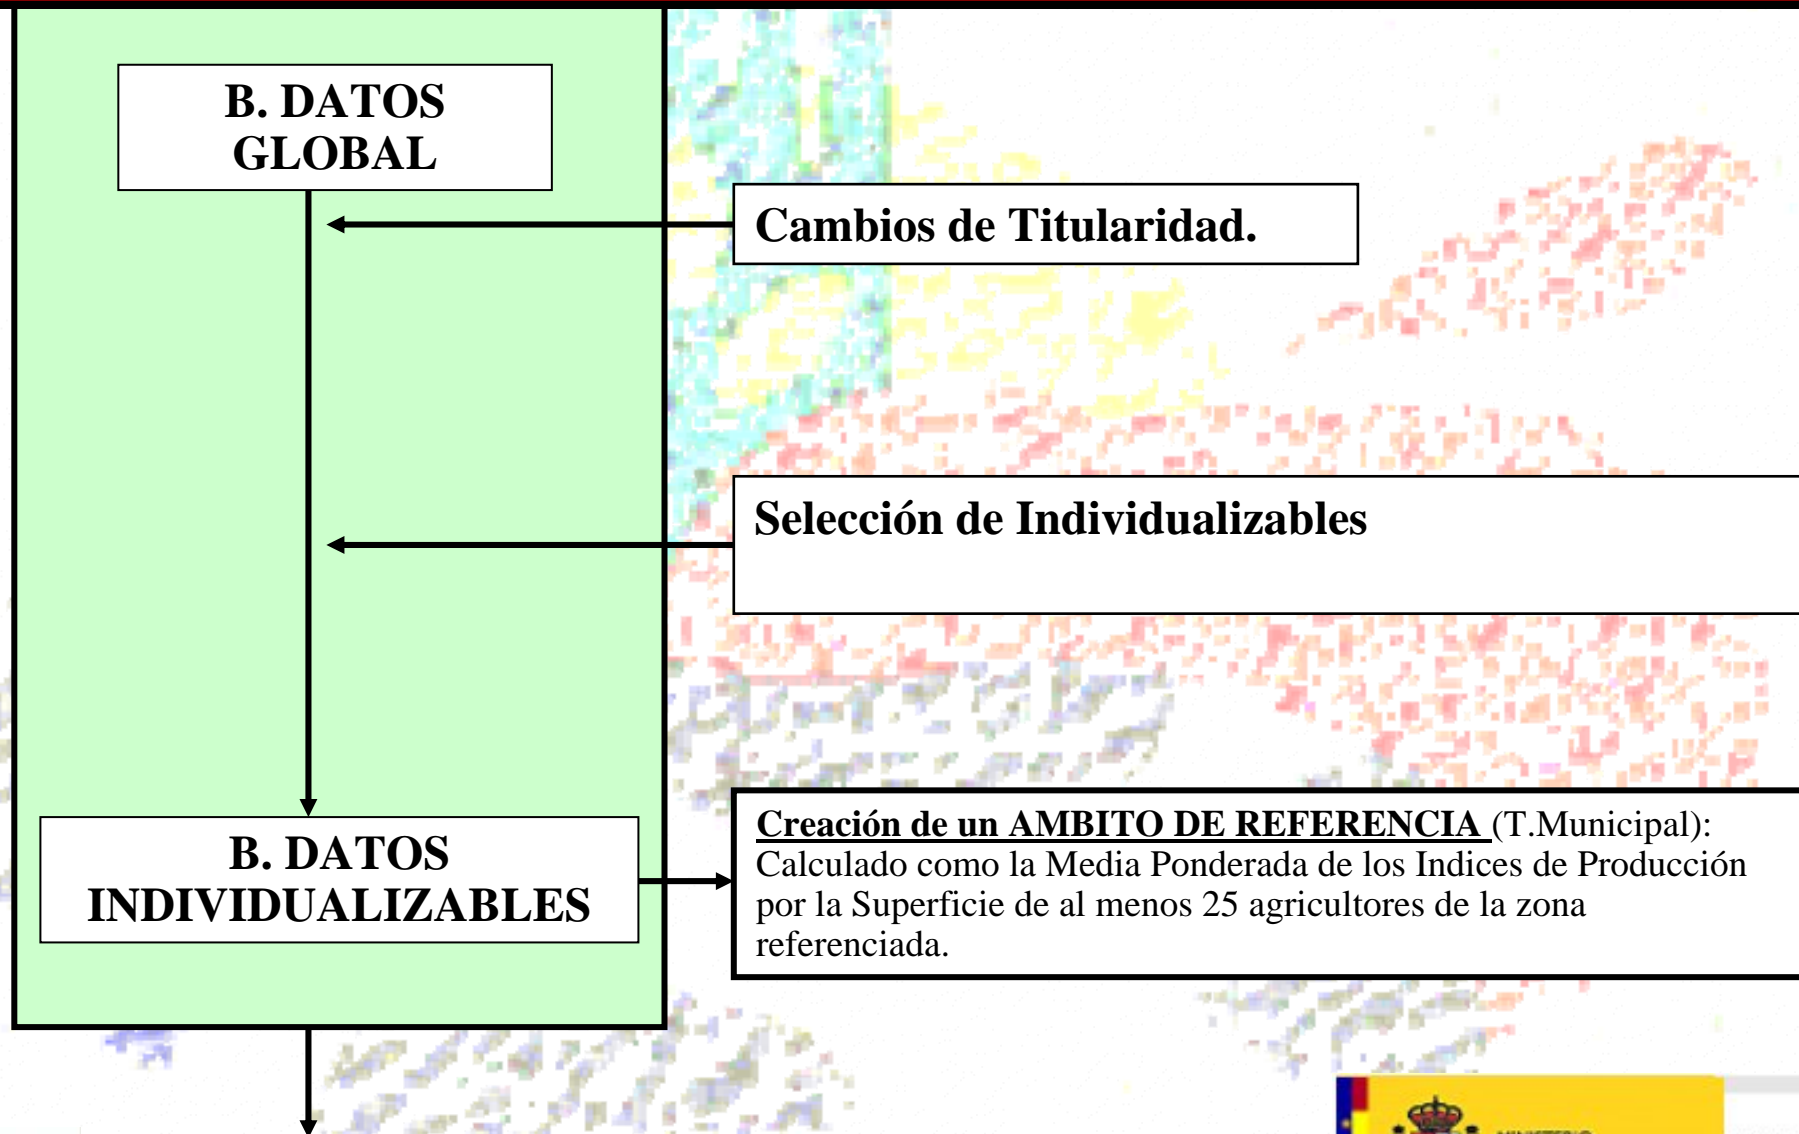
B. DATOS GLOBAL

Cambios de Titularidad.

Selección de Individualizables

B. DATOS INDIVIDUALIZABLES

Creación de un AMBITO DE REFERENCIA (T.Municipal): Calculado como la Media Ponderada de los Indices de Producción por la Superficie de al menos 25 agricultores de la zona referenciada.

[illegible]